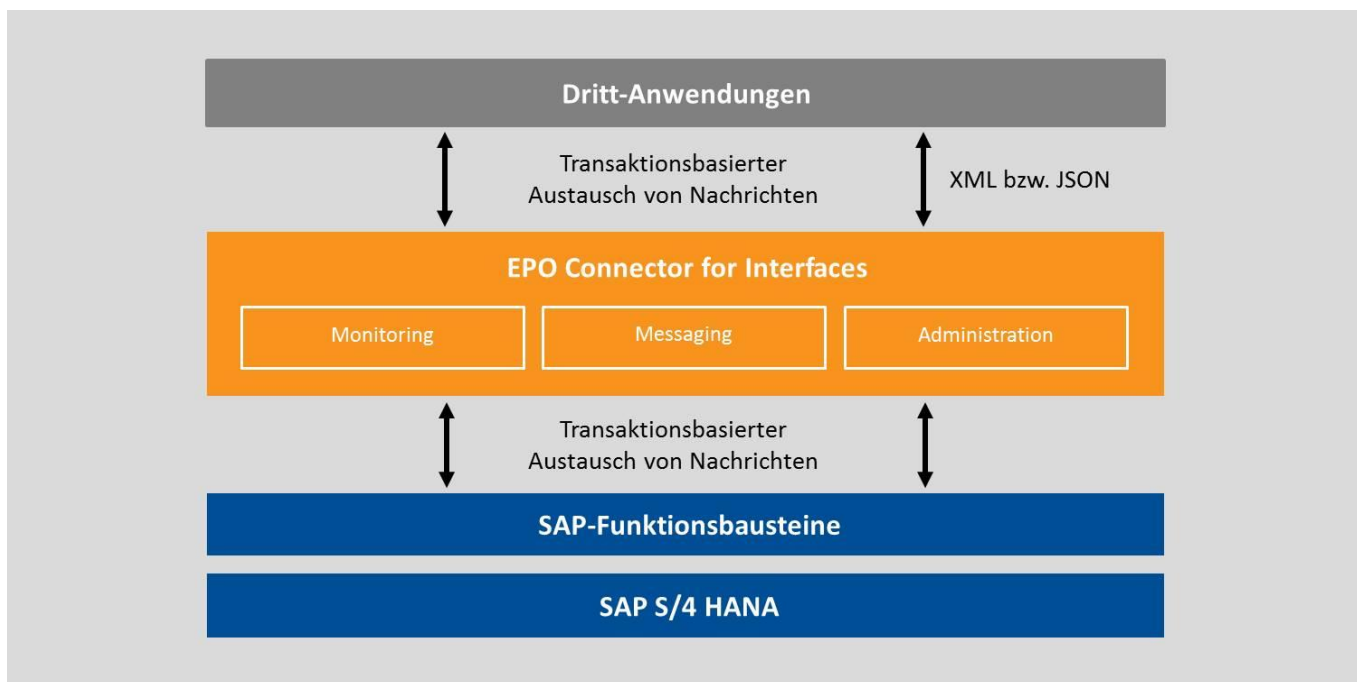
Dritt-Anwendungen

Transaktionsbasierter Austausch von Nachrichten

XML bzw. JSON

EPO Connector for Interfaces

Monitoring

Messaging

Administration

Transaktionsbasierter Austausch von Nachrichten

SAP-Funktionsbausteine

SAP S/4 HANA